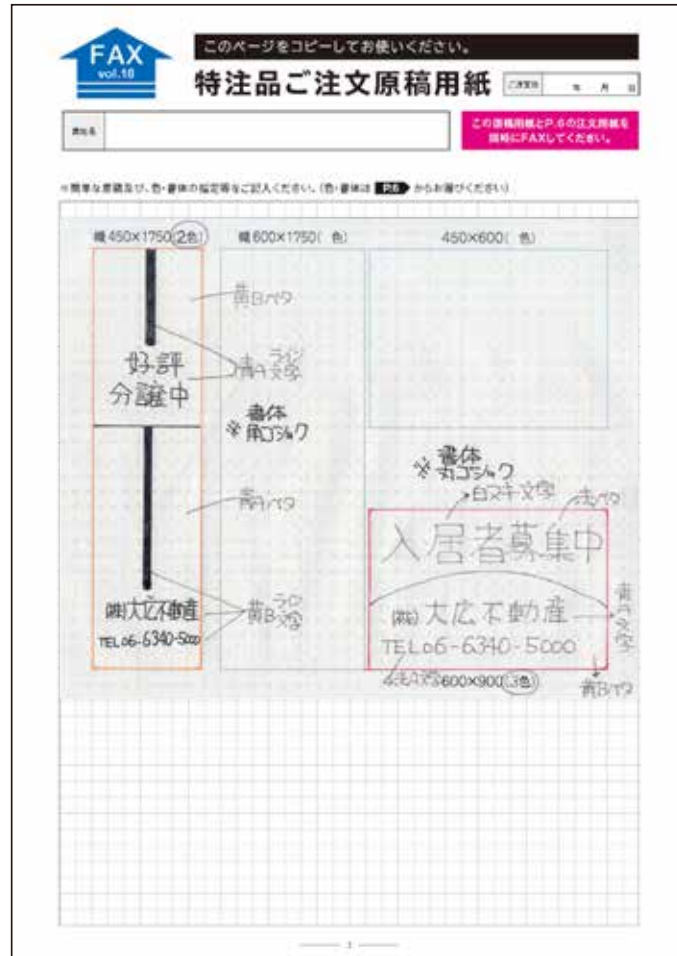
FAX
vol.18

このページをコピーしてお使いください。

特注品ご注文原稿用紙

ご注文日 年 月 日

貴社名

この原稿用紙とP.6の注文用紙を同時にFAXしてください。

※簡単な原稿及び、色・書体の指定等をご記入ください。(色・書体は P.6 からお選びください)

幅450×1750(2色)

幅600×1750( 色)

450×600( 色)

黄Bバク

好評
分譲中

赤 ラジ
青A文字

書体
※角ゴシック

青Aバク

㈱大広不動産
TEL 06-6340-5000

黄B ラジ文字

書体
※丸ゴシック

白ヌキ文字

赤バク

入居者募集中

㈱大広不動産
TEL 06-6340-5000

青A文字

よこ600×900(3色)

黄Bバク

— 1 —